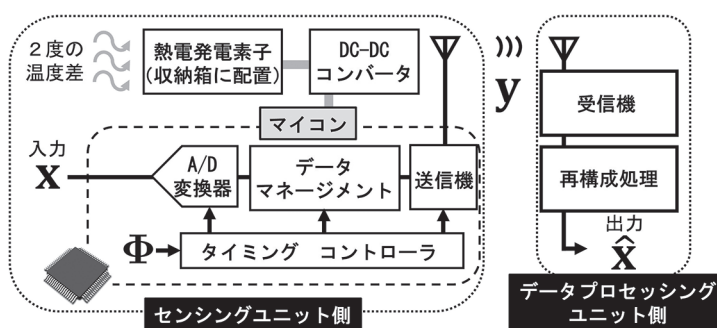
２度の温度差

熱電発電素子
(収納箱に配置)

DC-DC
コンバータ

y

受信機

マイコン

入力
x

A/D
変換器

データ
マネージメント

送信機

再構成処理

Φ

タイミング　コントローラ

出力
$\hat{x}$

センシングユニット側

データプロセッシング
ユニット側